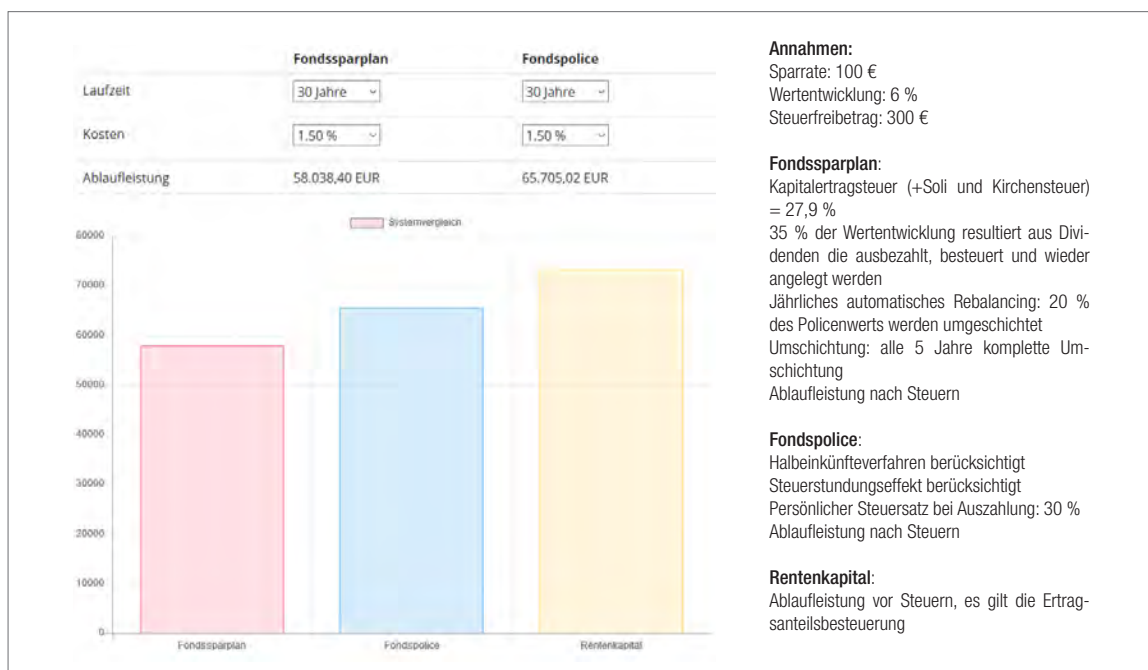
|  | Fondssparplan | Fondspolice |
|---|---|---|
| Laufzeit | 30 Jahre | 30 Jahre |
| Kosten | 1.50 % | 1.50 % |
| Ablaufleistung | 58.038,40 EUR | 65.705,02 EUR |

Systemvergleich

80000
70000
60000
50000
40000
30000
20000
10000
0

Fondssparplan
Fondspolice
Rentenkapital

Annahmen:
Sparrate: 100 €
Wertentwicklung: 6 %
Steuerfreibetrag: 300 €

Fondssparplan:
Kapitalertragsteuer (+Soli und Kirchensteuer) = 27,9 %
35 % der Wertentwicklung resultiert aus Dividenden die ausbezahlt, besteuert und wieder angelegt werden
Jährliches automatisches Rebalancing: 20 % des Policenwerts werden umgeschichtet
Umschichtung: alle 5 Jahre komplette Umschichtung
Ablaufleistung nach Steuern

Fondspolice:
Halbeinkünfteverfahren berücksichtigt
Steuerstundungseffekt berücksichtigt
Persönlicher Steuersatz bei Auszahlung: 30 %
Ablaufleistung nach Steuern

Rentenkapital:
Ablaufleistung vor Steuern, es gilt die Ertragsanteilsbesteuerung